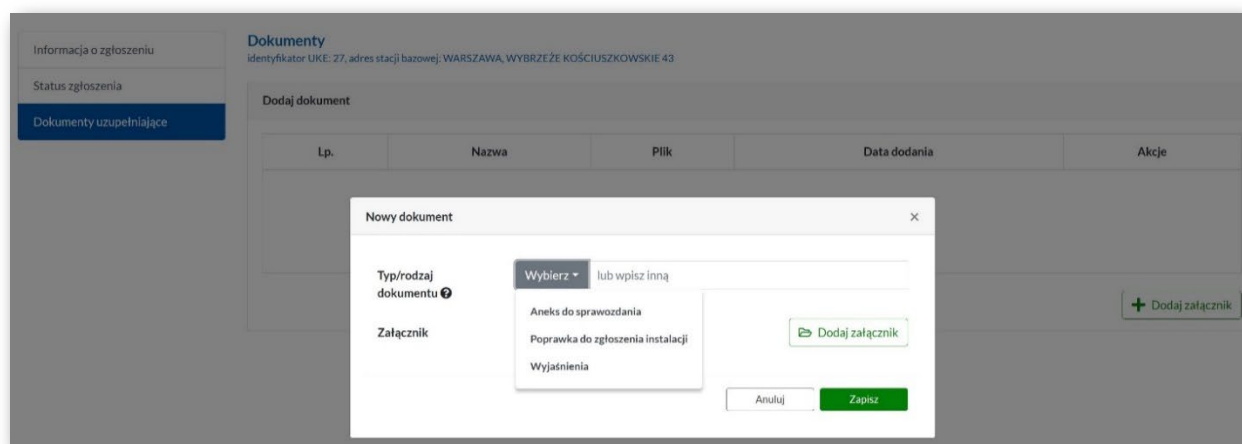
Informacja o zgłoszeniu

Status zgłoszenia

Dokumenty uzupełniające

Dokumenty
identyfikator UKE: 27, adres stacji bazowej: WARSZAWA, WYBRZEŻE KOŚCIUSZKOWSKIE 43

Dodaj dokument

| Lp. | Nazwa | Plik | Data dodania | Akcje |
|---|---|---|---|---|

Dodaj załącznik

Nowy dokument

×

Typ/rodzaj dokumentu

Wybierz

lub wpisz inną

Aneks do sprawozdania

Poprawka do zgłoszenia instalacji

Wyjaśnienia

Załącznik

Dodaj załącznik

Anuluj

Zapisz